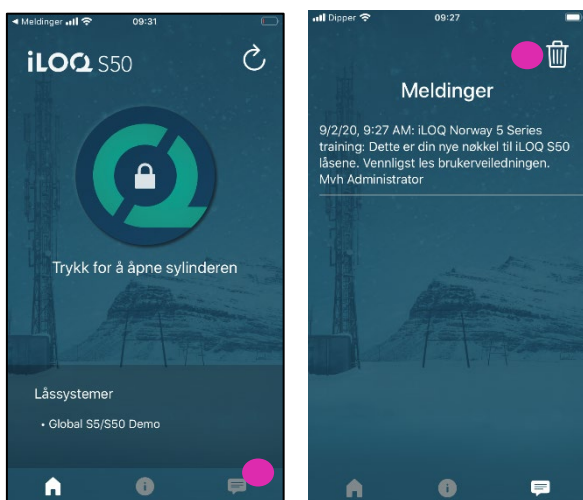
◂ Meldinger 09:31

iLOQ S50

Trykk for å åpne sylinderen

Låssystemer

• Global S5/S50 Demo

Dipper 09:27

Meldinger

9/2/20, 9:27 AM: iLOQ Norway 5 Series training: Dette er din nye nøkkel til iLOQ S50 låsene. Vennligst les brukerveiledningen. Mvh Administrator